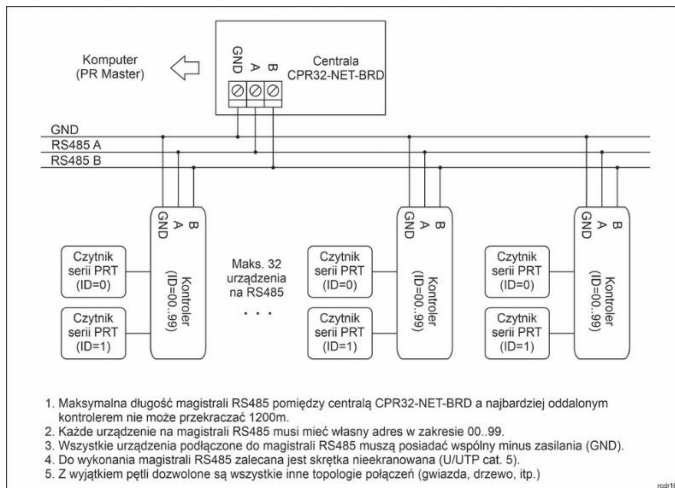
Komputer
(PR Master)

GND
A
B

Centrala
CPR32-NET-BRD

GND
RS485 A
RS485 B

GND
A
B

Czytnik
serii PRT
(ID=0)

Czytnik
serii PRT
(ID=1)

Kontroler
(ID=00..99)

Maks. 32
urządzenia
na RS485

. . .

GND
A
B

Czytnik
serii PRT
(ID=0)

Czytnik
serii PRT
(ID=1)

Kontroler
(ID=00..99)

GND
A
B

Czytnik
serii PRT
(ID=0)

Czytnik
serii PRT
(ID=1)

Kontroler
(ID=00..99)

1. Maksymalna długość magistrali RS485 pomiędzy centralą CPR32-NET-BRD a najbardziej oddalonym kontrolerem nie może przekraczać 1200m.
2. Każde urządzenie na magistrali RS485 musi mieć własny adres w zakresie 00..99.
3. Wszystkie urządzenia podłączone do magistrali RS485 muszą posiadać wspólny minus zasilania (GND).
4. Do wykonania magistrali RS485 zalecana jest skrętka nieekranowana (U/UTP cat. 5).
5. Z wyjątkiem pętli dozwolone są wszystkie inne topologie połączeń (gwiazda, drzewo, itp.)

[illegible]